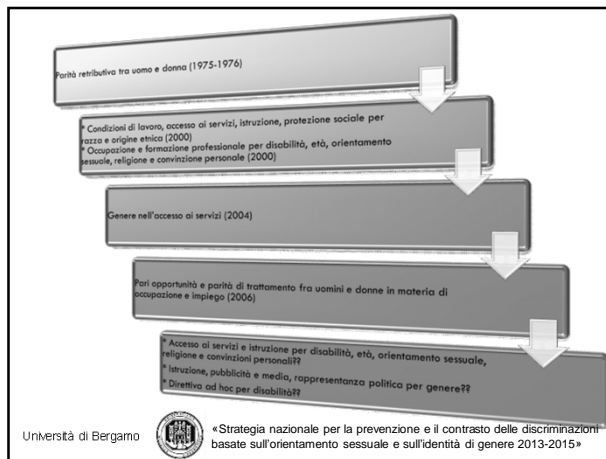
Parità retributiva tra uomo e donna (1975-1976)

* Condizioni di lavoro, accesso ai servizi, istruzione, protezione sociale per razza e origine etnica (2000)
* Occupazione e formazione professionale per disabilità, età, orientamento sessuale, religione e convinzione personale (2000)

Genere nell'accesso ai servizi (2004)

Pari opportunità e parità di trattamento fra uomini e donne in materia di occupazione e impiego (2006)

* Accesso ai servizi e istruzione per disabilità, età, orientamento sessuale, religione e convinzioni personali??
* Istruzione, pubblicità e media, rappresentanza politica per genere??
* Direttiva ad hoc per disabilità??

Università di Bergamo

«Strategia nazionale per la prevenzione e il contrasto delle discriminazioni basate sull'orientamento sessuale e sull'identità di genere 2013-2015»